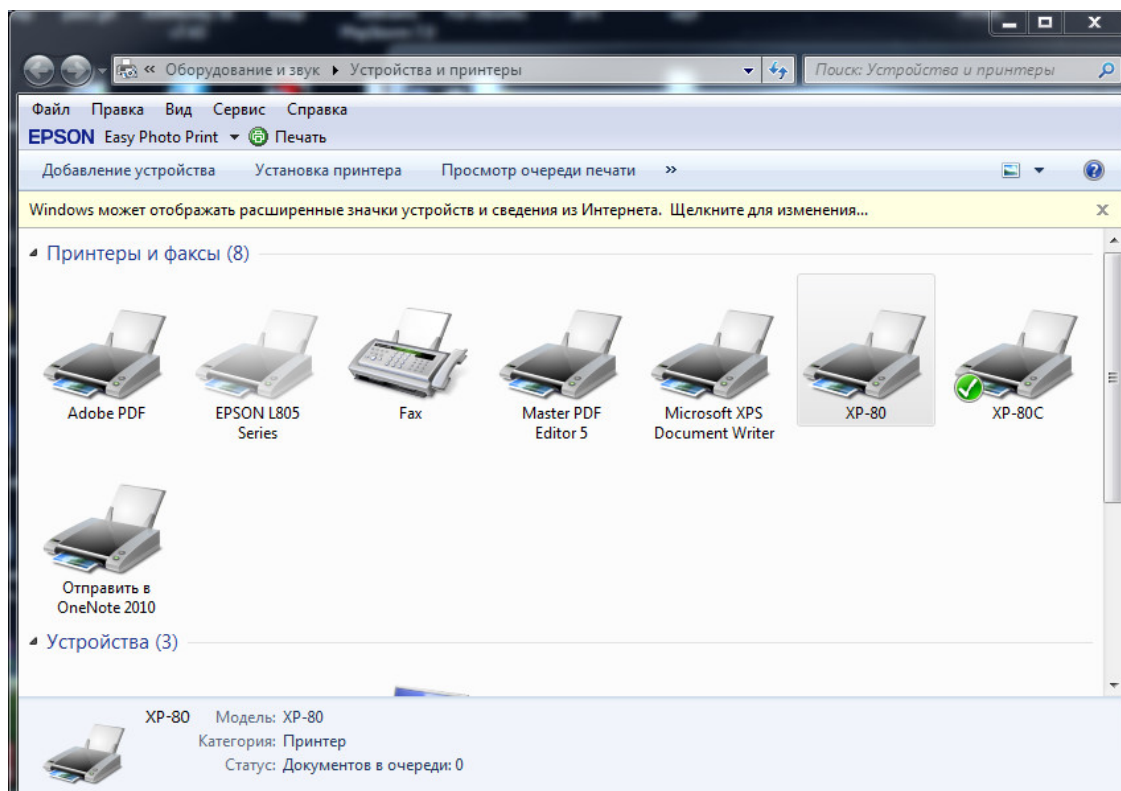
« Оборудование и звук ▸ Устройства и принтеры

Поиск: Устройства и принтеры

Файл Правка Вид Сервис Справка

EPSON Easy Photo Print ▾ Печать

Добавление устройства Установка принтера Просмотр очереди печати »

Windows может отображать расширенные значки устройств и сведения из Интернета. Щелкните для изменения...

Принтеры и факсы (8)

Adobe PDF

EPSON L805 Series

Fax

Master PDF Editor 5

Microsoft XPS Document Writer

XP-80

XP-80C

Отправить в OneNote 2010

Устройства (3)

XP-80 Модель: XP-80
Категория: Принтер
Статус: Документов в очереди: 0